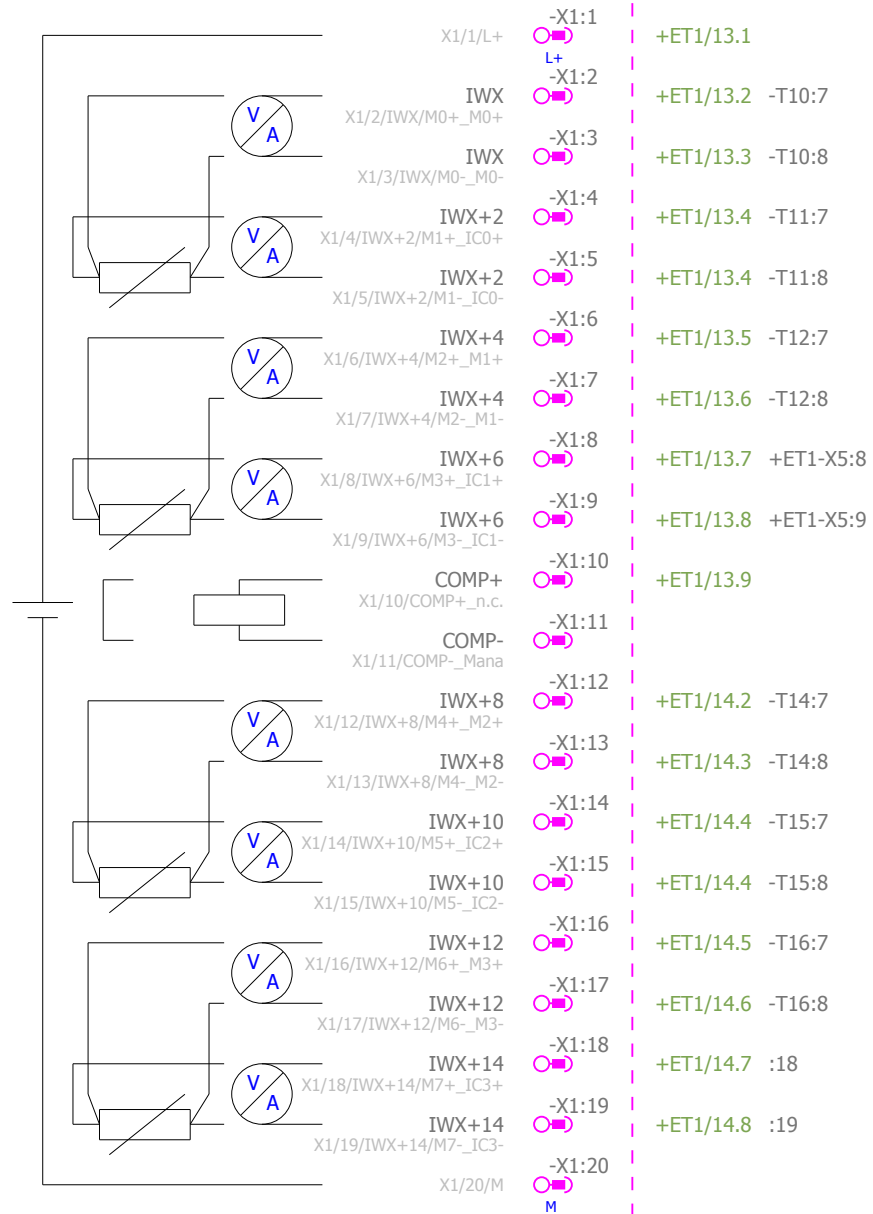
-X1:1
X1/1/L+
L+
+ET1/13.1

-X1:2
IWX
X1/2/IWX/M0+_M0+
+ET1/13.2 -T10:7

V
A

-X1:3
IWX
X1/3/IWX/M0-_M0-
+ET1/13.3 -T10:8

-X1:4
IWX+2
X1/4/IWX+2/M1+_IC0+
+ET1/13.4 -T11:7

V
A

-X1:5
IWX+2
X1/5/IWX+2/M1-_IC0-
+ET1/13.4 -T11:8

-X1:6
IWX+4
X1/6/IWX+4/M2+_M1+
+ET1/13.5 -T12:7

V
A

-X1:7
IWX+4
X1/7/IWX+4/M2-_M1-
+ET1/13.6 -T12:8

-X1:8
IWX+6
X1/8/IWX+6/M3+_IC1+
+ET1/13.7 +ET1-X5:8

V
A

-X1:9
IWX+6
X1/9/IWX+6/M3-_IC1-
+ET1/13.8 +ET1-X5:9

-X1:10
COMP+
X1/10/COMP+_n.c.
+ET1/13.9

-X1:11
COMP-
X1/11/COMP-_Mana

-X1:12
IWX+8
X1/12/IWX+8/M4+_M2+
+ET1/14.2 -T14:7

V
A

-X1:13
IWX+8
X1/13/IWX+8/M4-_M2-
+ET1/14.3 -T14:8

-X1:14
IWX+10
X1/14/IWX+10/M5+_IC2+
+ET1/14.4 -T15:7

V
A

-X1:15
IWX+10
X1/15/IWX+10/M5-_IC2-
+ET1/14.4 -T15:8

-X1:16
IWX+12
X1/16/IWX+12/M6+_M3+
+ET1/14.5 -T16:7

V
A

-X1:17
IWX+12
X1/17/IWX+12/M6-_M3-
+ET1/14.6 -T16:8

-X1:18
IWX+14
X1/18/IWX+14/M7+_IC3+
+ET1/14.7 :18

V
A

-X1:19
IWX+14
X1/19/IWX+14/M7-_IC3-
+ET1/14.8 :19

-X1:20
X1/20/M
M